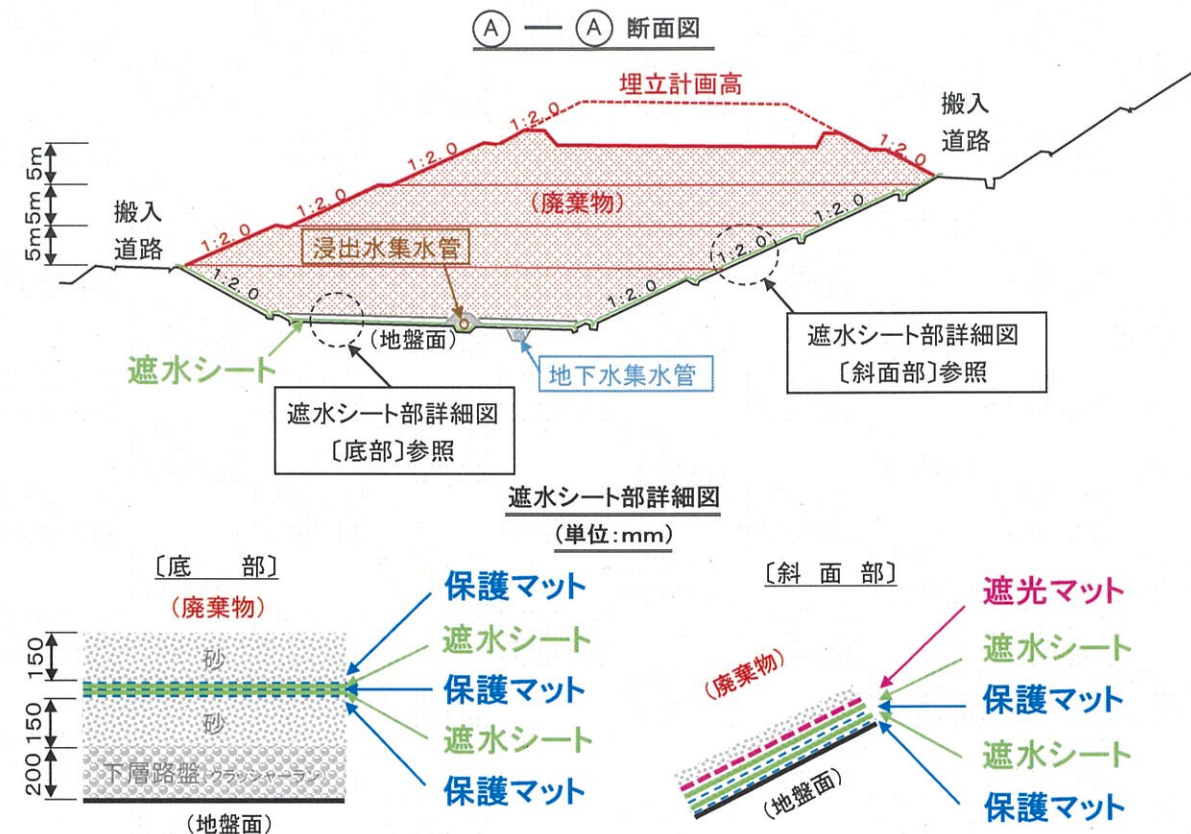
Ⓐ — Ⓐ 断面図

埋立計画高

搬入
道路

5m 5m 5m

搬入
道路

1:2.0
1:2.0
1:2.0
1:2.0
1:2.0

（廃棄物）

1:2.0
1:2.0

浸出水集水管

1:2.0
1:2.0

（地盤面）

遮水シート

地下水集水管

遮水シート部詳細図
〔斜面部〕参照

遮水シート部詳細図
〔底部〕参照

遮水シート部詳細図
（単位：mm）

〔底　　部〕

（廃棄物）

150
砂

150
砂

200
下層路盤 クラッシャーラン

（地盤面）

保護マット
遮水シート
保護マット
遮水シート
保護マット

〔斜 面 部〕

（廃棄物）

（地盤面）

遮光マット
遮水シート
保護マット
遮水シート
保護マット